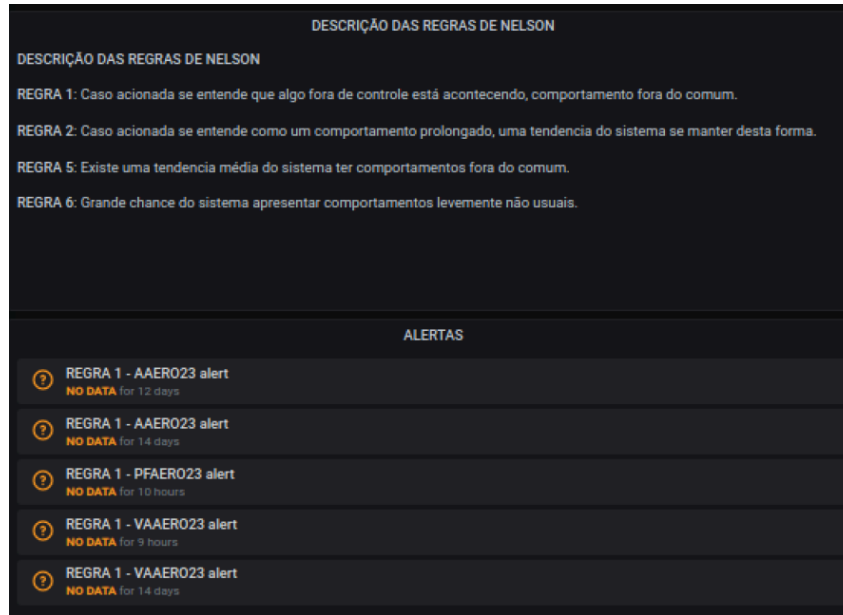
DESCRIÇÃO DAS REGRAS DE NELSON

DESCRIÇÃO DAS REGRAS DE NELSON

REGRA 1: Caso acionada se entende que algo fora de controle está acontecendo, comportamento fora do comum.

REGRA 2: Caso acionada se entende como um comportamento prolongado, uma tendencia do sistema se manter desta forma.

REGRA 5: Existe uma tendencia média do sistema ter comportamentos fora do comum.

REGRA 6: Grande chance do sistema apresentar comportamentos levemente não usuais.

ALERTAS

REGRA 1 - AAERO23 alert
NO DATA for 12 days

REGRA 1 - AAERO23 alert
NO DATA for 14 days

REGRA 1 - PFAERO23 alert
NO DATA for 10 hours

REGRA 1 - VAAERO23 alert
NO DATA for 9 hours

REGRA 1 - VAAERO23 alert
NO DATA for 14 days